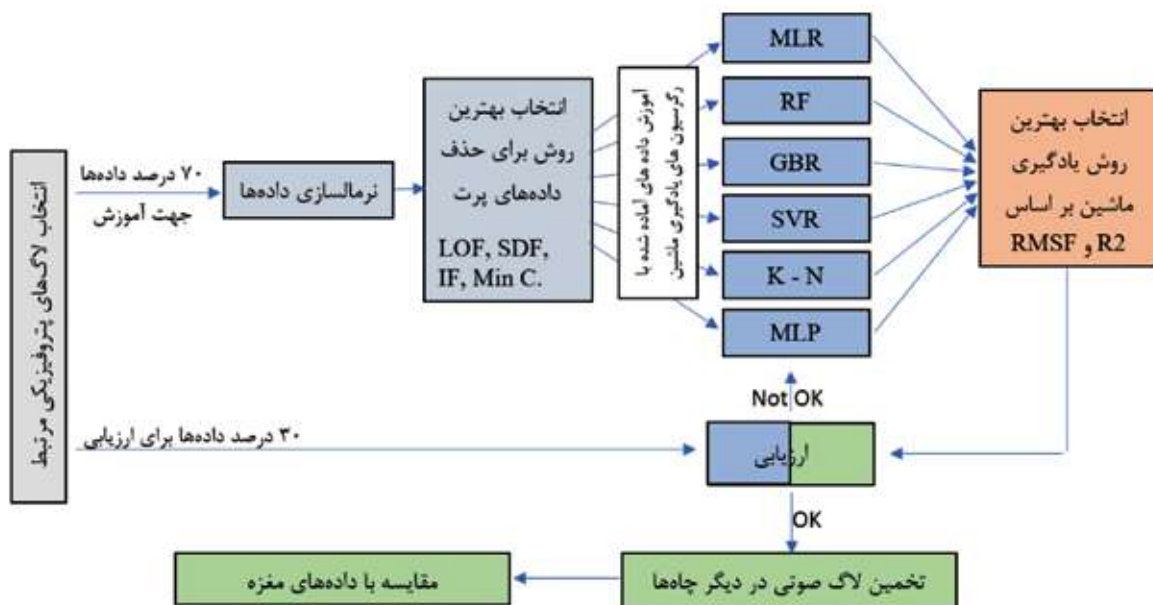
انتخاب لاگ‌های پتروفیزیکی مرتبط

۷۰ درصد داده‌ها جهت آموزش

نرمالسازی داده‌ها

انتخاب بهترین روش برای حذف داده‌های پرت

LOF, SDF, IF, Min C.

آموزش داده های آماده شده با رگرسیون های یادگیری ماشین

MLR

RF

GBR

SVR

K - N

MLP

انتخاب بهترین روش یادگیری ماشین بر اساس RMSF و R2

Not OK

۳۰ درصد داده‌ها برای ارزیابی

ارزیابی

OK

تخمین لاگ صوتی در دیگر چاه‌ها

مقایسه با داده‌های مغزه